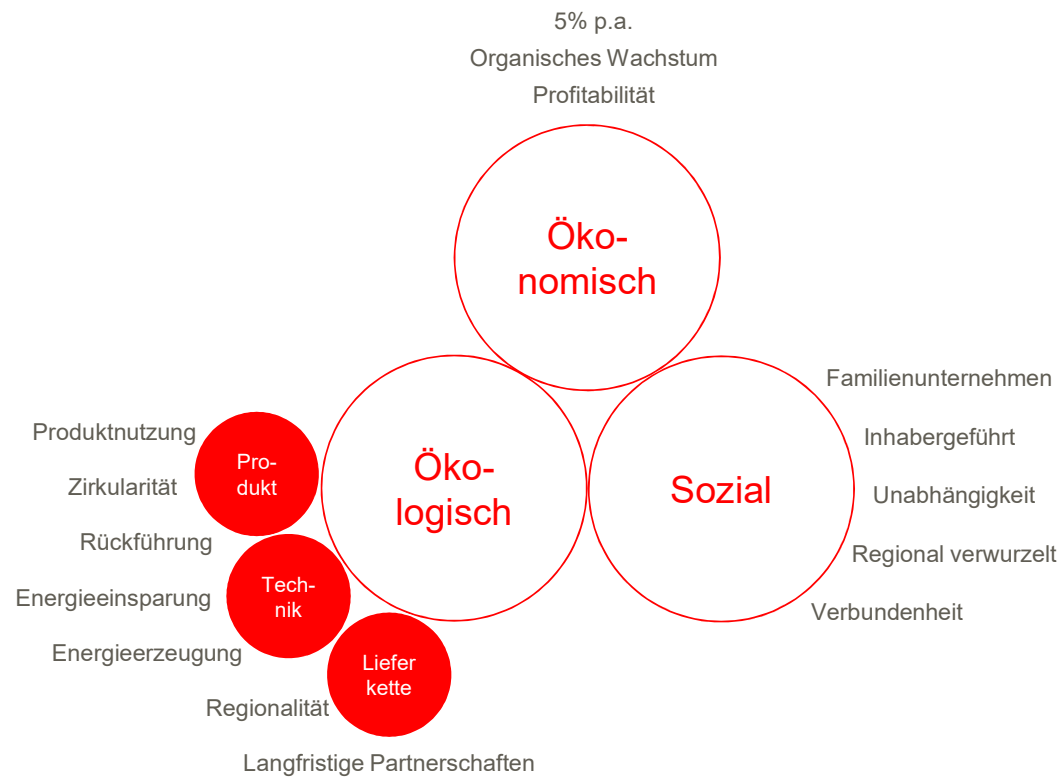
5% p.a.
Organisches Wachstum
Profitabilität

Ökonomisch

Ökologisch

Sozial

Familienunternehmen
Inhabergeführt
Unabhängigkeit
Regional verwurzelt
Verbundenheit

Produktnutzung
Zirkularität
Produkt
Rückführung
Energieeinsparung
Technik
Energieerzeugung
Liefer kette
Regionalität
Langfristige Partnerschaften